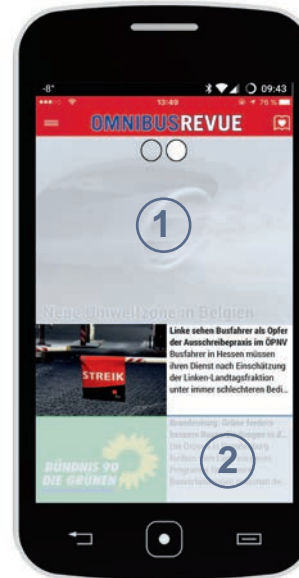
-8° 09:43
13:49 75%
OMNIBUSREVUE
1
Neue Umweltzone in Belgien
STREIK
Linke sehen Busfahrer als Opfer der Ausschreibepraxis im ÖPNV
Busfahrer in Hessen müssen ihren Dienst nach Einschätzung der Linken-Landtagsfraktion unter immer schlechteren Bedi...
BÜNDNIS 90 DIE GRÜNEN
Brandenburg: Grüne fordern bessere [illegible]
2